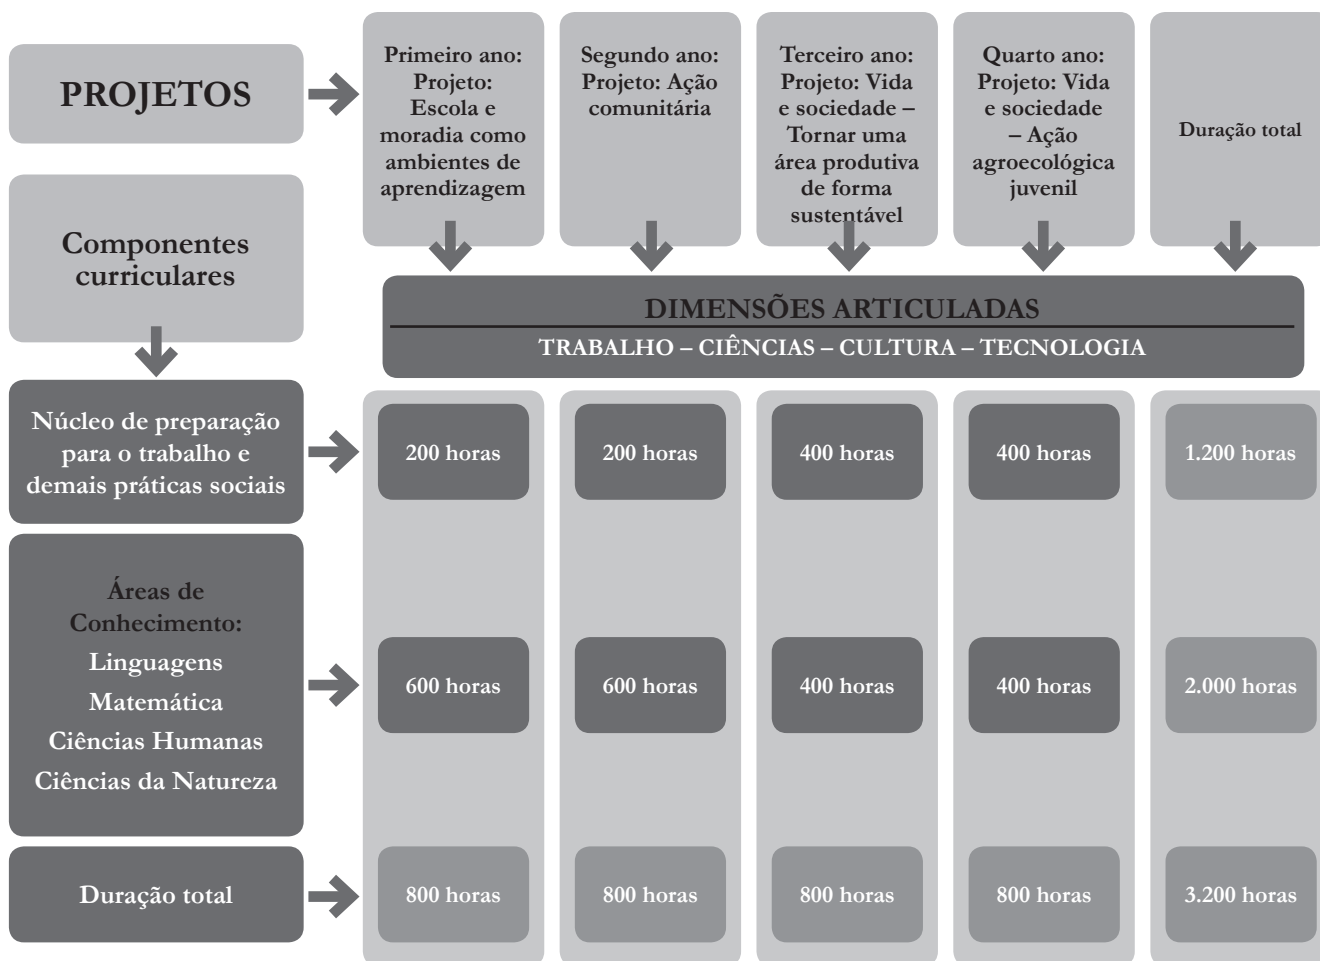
| PROJETOS | Primeiro ano: Projeto: Escola e moradia como ambientes de aprendizagem | Segundo ano: Projeto: Ação comunitária | Terceiro ano: Projeto: Vida e sociedade – Tornar uma área produtiva de forma sustentável | Quarto ano: Projeto: Vida e sociedade – Ação agroecológica juvenil | Duração total |
|---|---|---|---|---|---|
| Componentes curriculares | DIMENSÕES ARTICULADAS TRABALHO – CIÊNCIAS – CULTURA – TECNOLOGIA | | | | |
| Núcleo de preparação para o trabalho e demais práticas sociais | 200 horas | 200 horas | 400 horas | 400 horas | 1.200 horas |
| Áreas de Conhecimento: Linguagens Matemática Ciências Humanas Ciências da Natureza | 600 horas | 600 horas | 400 horas | 400 horas | 2.000 horas |
| Duração total | 800 horas | 800 horas | 800 horas | 800 horas | 3.200 horas |